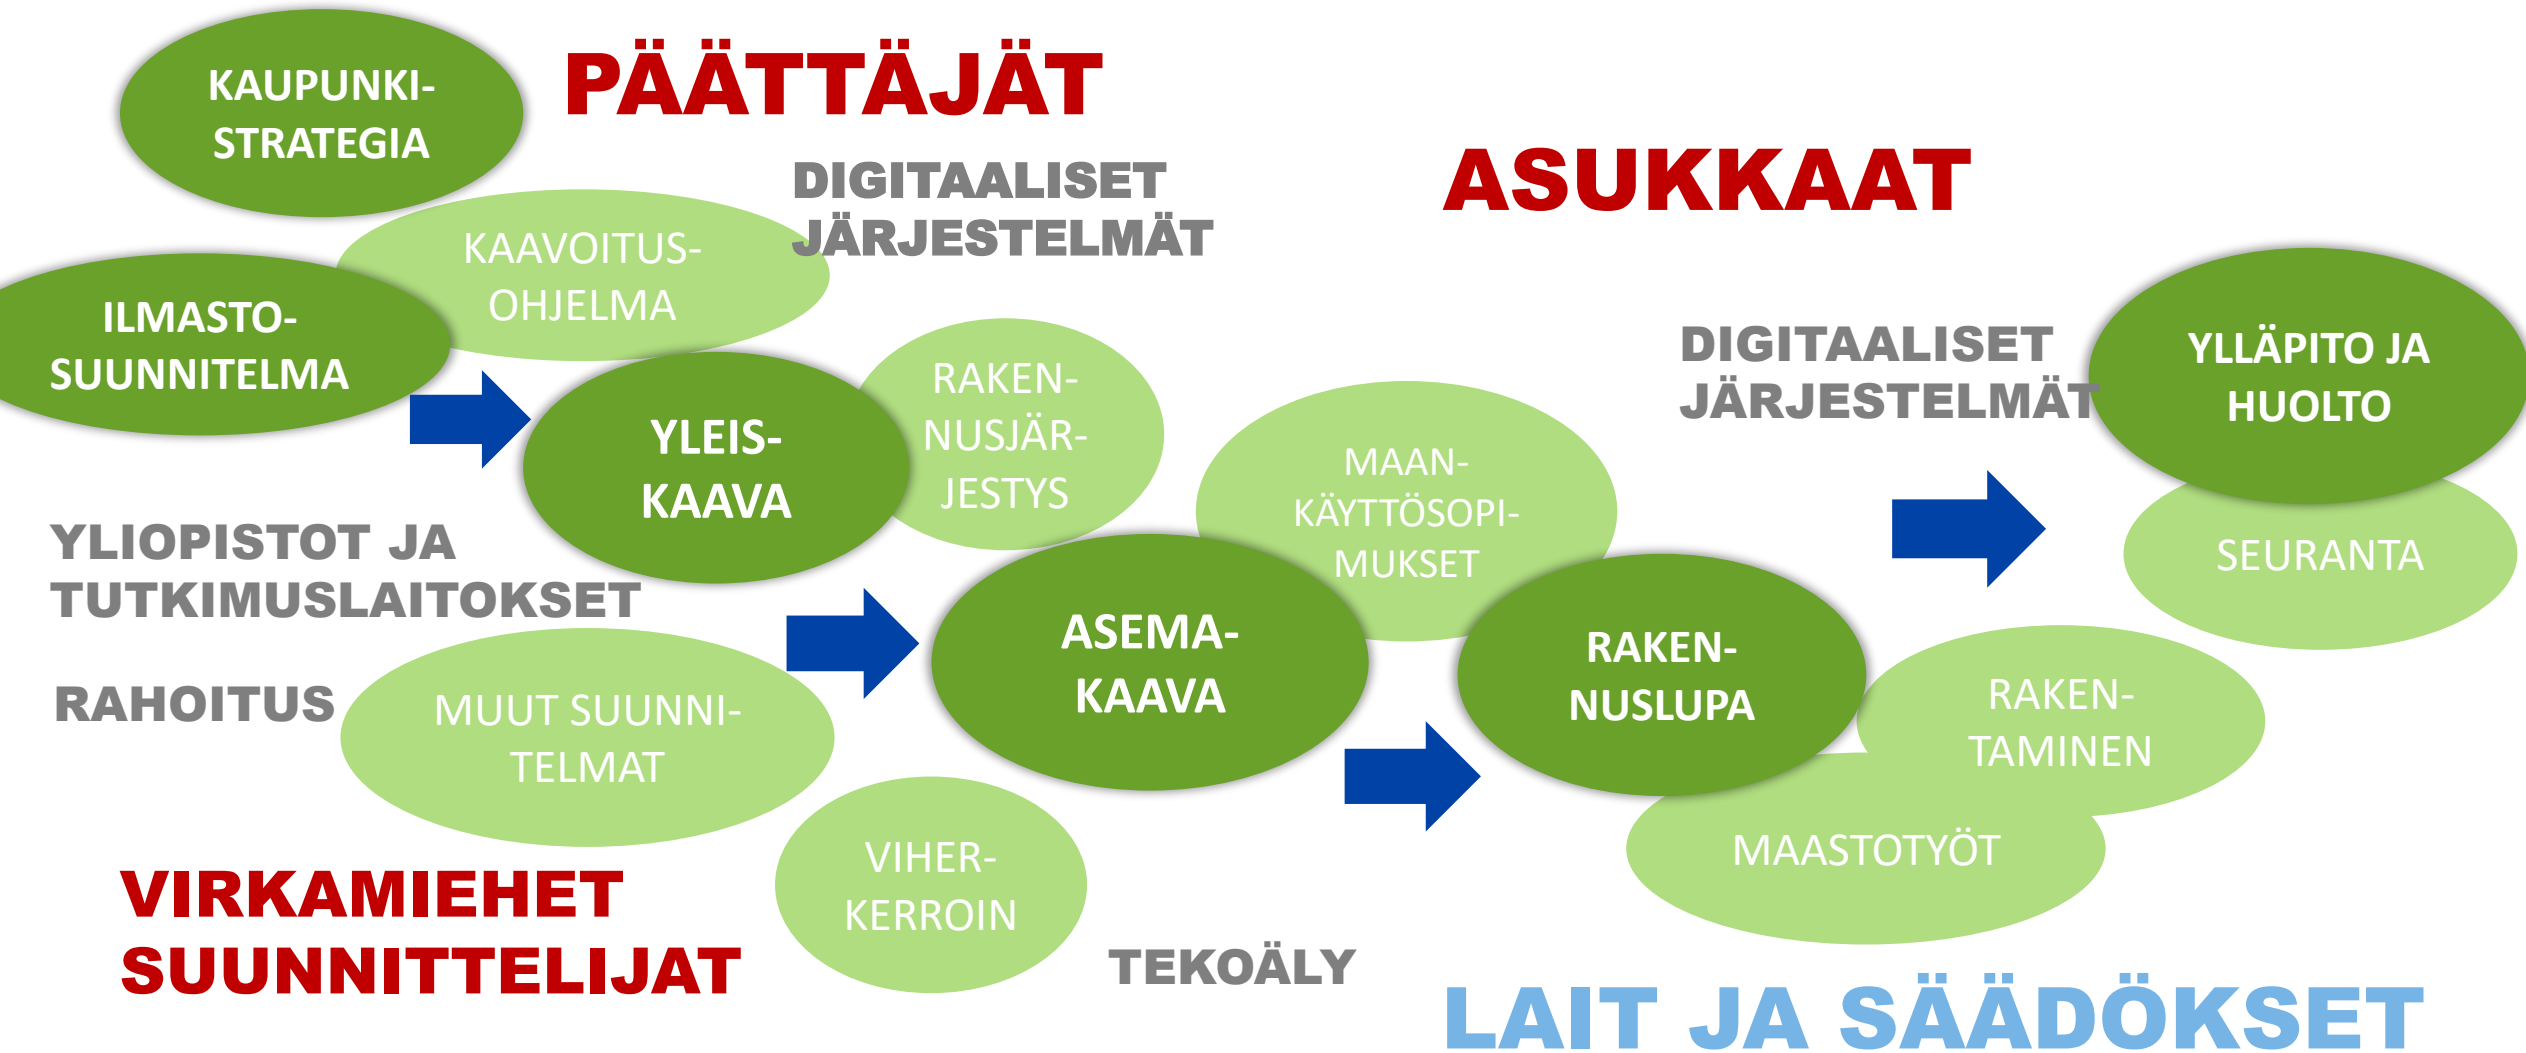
KAUPUNKISTRATEGIA

PÄÄTTÄJÄT

DIGITAALISET JÄRJESTELMÄT

ASUKKAAT

KAAVOITUSOHJELMA

ILMASTOSUUNNITELMA

RAKENNUSJÄRJESTYS

YLEISKAAVA

DIGITAALISET JÄRJESTELMÄT

YLLÄPITO JA HUOLTO

MAANKÄYTTÖSOPIMUKSET

YLIOPISTOT JA TUTKIMUSLAITOKSET

SEURANTA

ASEMAKAAVA

RAKENNUSLUPA

RAHOITUS

MUUT SUUNNITELMAT

RAKENTAMINEN

MAASTOTYÖT

VIHERKERROIN

VIRKAMIEHET SUUNNITTELIJAT

TEKOÄLY

LAIT JA SÄÄDÖKSET